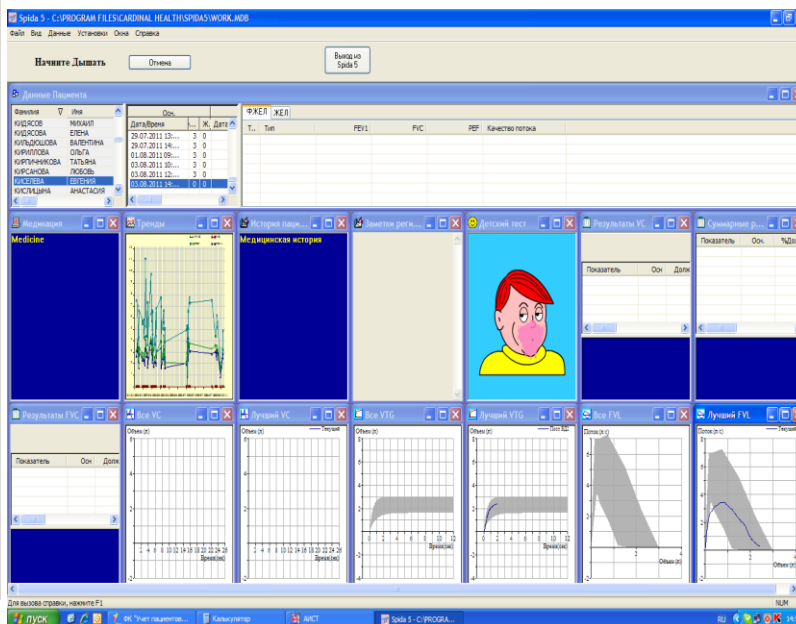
Spida 5 - C:\PROGRAM FILES\CARDINAL HEALTH\SPIDA5\WORK.MDB

Файл Вид Данные Установки Окна Справка

Начните Дышать

Отмена

Выход из Spida 5

Данные Пациента

| Фамилия | Имя |
|---|---|
| КИДЯСОВ | МИХАИЛ |
| КИДЯСОВА | ЕЛЕНА |
| КИЛЬДЮШОВА | ВАЛЕНТИНА |
| КИРИЛЛОВА | ОЛЬГА |
| КИРПИЧНИКОВА | ТАТЬЯНА |
| КИРСАНОВА | ЛЮБОВЬ |
| КИСЕЛЕВА | ЕВГЕНИЯ |
| КИСЛИЦЫНА | АНАСТАСИЯ |

Осн.

| Дата/Время | | Ж. | Дата |
|---|---|---|---|
| 29.07.2011 13:... | 3 | 0 | |
| 29.07.2011 14:... | 3 | 0 | |
| 01.08.2011 09:... | 3 | 0 | |
| 03.08.2011 10:... | 3 | 0 | |
| 03.08.2011 12:... | 3 | 0 | |
| 03.08.2011 14:... | 0 | 0 | |

ФЖЕЛ ЖЕЛ

| Т... | Тип | FEV1 | FVC | PEF | Качество потока |
|---|---|---|---|---|---|

Медикация
Medicine

Тренды

История паци...
Медицинская история

Заметки реги...

Детский тест

Результаты VC
| Показатель | Осн | Долж |
|---|---|---|

Суммарные р...
| Показатель | Осн. | %Дол |
|---|---|---|

Результаты FVC
| Показатель | Осн | Долж |
|---|---|---|

Все VC
Объем (л)
Время (сек)

Лучший VC
Объем (л)
Текущий
Время (сек)

Все VTG
Объем (л)
Время (сек)

Лучший VTG
Объем (л)
Пост БД1
Время (сек)

Все FVL
Поток (л/с)
Объем (л)

Лучший FVL
Поток (л/с)
Текущий
Объем (л)

Для вызова справки, нажмите F1

NUM

пуск

ФК "Учет пациентов...

Калькулятор

АИСТ

Spida 5 - C:\PROGRA...

RU

14: